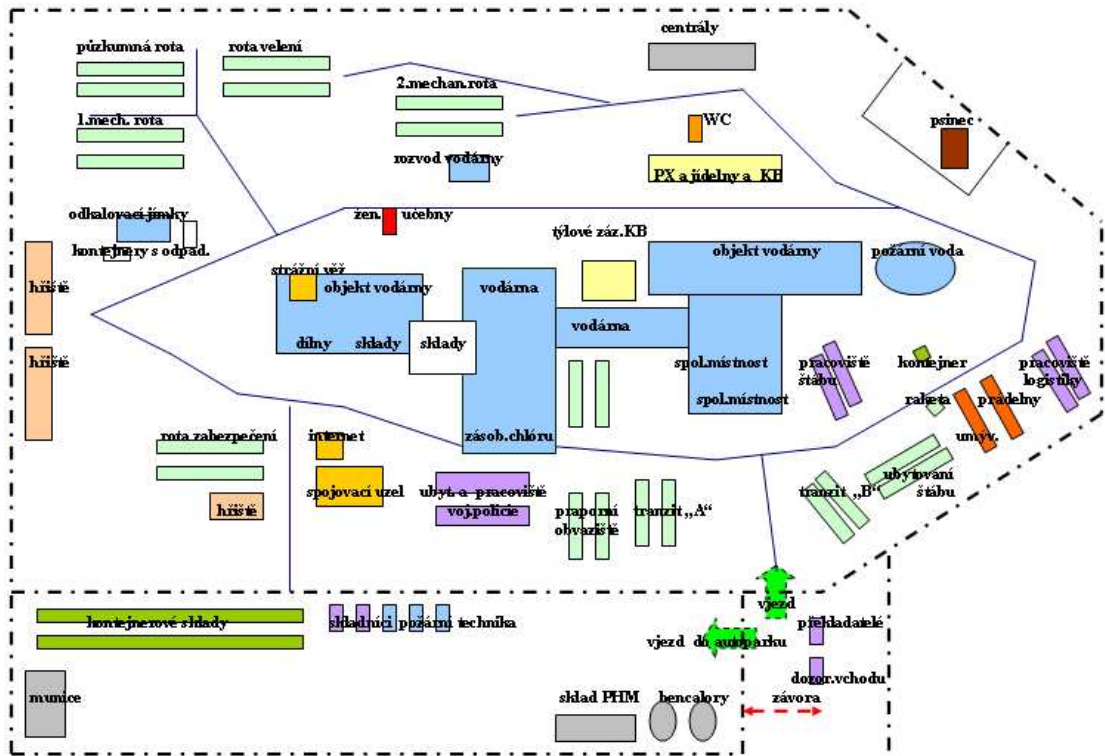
průzkumná rota
rota velení
centrály
2.mechan.rota
1.mech. rota
WC
psinec
rozvod vodárny
PX a jídelny a KB
odkalovací jímky
žen. učebny
kontejnery s odpad.
týlové záz.KB
objekt vodárny
požární voda
hřiště
strážní věž
objekt vodárny
vodárna
vodárna
dílny
sklady
sklady
spol.místnost
hřiště
pracoviště štábu
kontejner
pracoviště logistiky
spol.místnost
raketa
prádelny
rota zabezpečení
internet
zásob.chlóru
umýv.
ubytování štábu
spojovací uzel
ubyt. a pracoviště
voj.policie
tranzit „B"
hřiště
praporní obvaziště
tranzit „A"
vjezd
kontejnerové sklady
skladníci
požární technika
vjezd do autoparku
překladatelé
dozor.vchodu
munice
sklad PHM
bencalory
závora